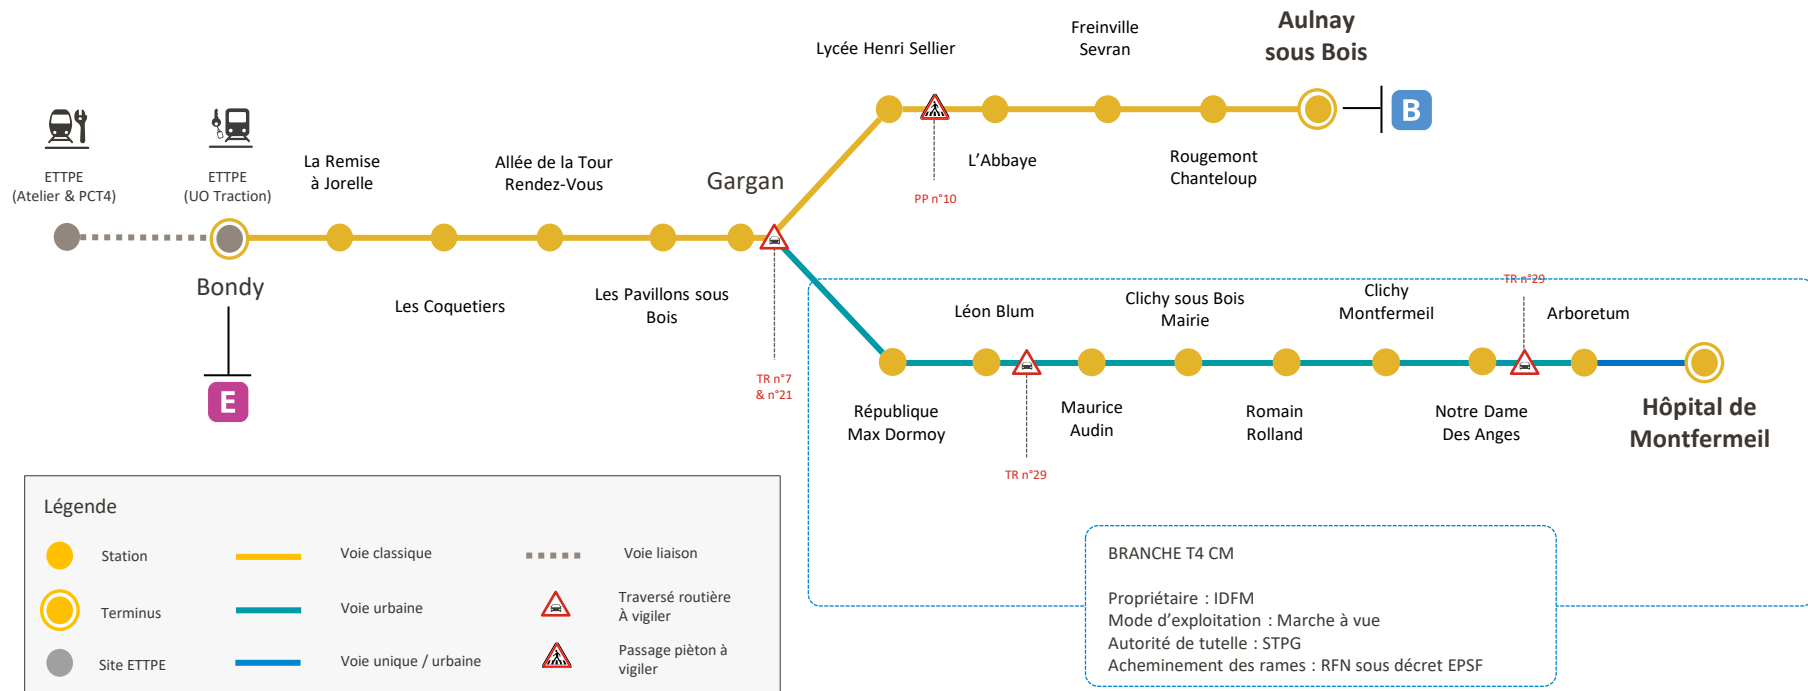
ETTPE
(Atelier & PCT4)

ETTPE
(UO Traction)

La Remise
à Jorelle

Allée de la Tour
Rendez-Vous

Gargan

Lycée Henri Sellier

Freinville
Sevran

Aulnay
sous Bois

B

L'Abbaye

Rougemont
Chanteloup

PP n°10

Bondy

E

Les Coquetiers

Les Pavillons sous
Bois

TR n°7
& n°21

Léon Blum

Clichy sous Bois
Mairie

Clichy
Montfermeil

TR n°29

Arboretum

République
Max Dormoy

Maurice
Audin

Romain
Rolland

Notre Dame
Des Anges

Hôpital de
Montfermeil

TR n°29

Légende

Station

Voie classique

Voie liaison

Terminus

Voie urbaine

Traversé routière
À vigiler

Site ETTPE

Voie unique / urbaine

Passage pièton à
vigiler

BRANCHE T4 CM

Propriétaire : IDFM
Mode d'exploitation : Marche à vue
Autorité de tutelle : STPG
Acheminement des rames : RFN sous décret EPSF